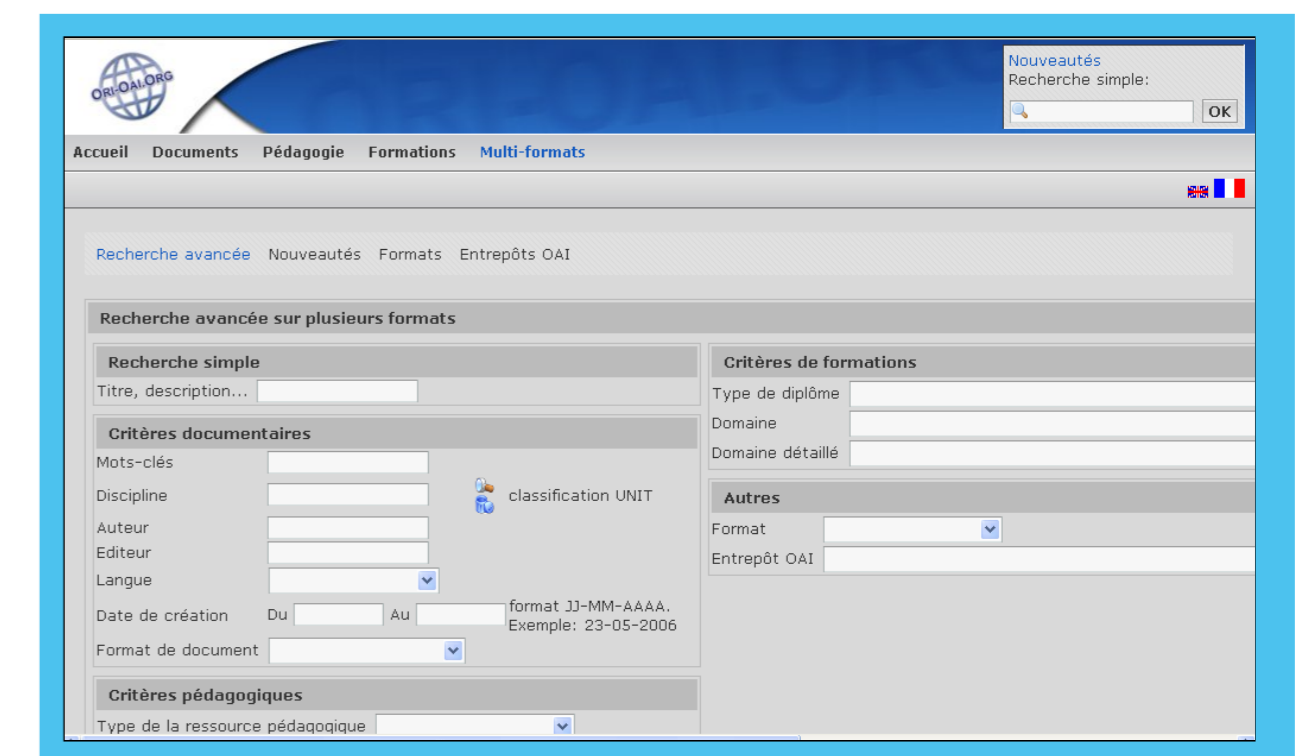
ORI-OAI.ORG

Nouveautés
Recherche simple:
OK

Accueil Documents Pédagogie Formations Multi-formats

Recherche avancée Nouveautés Formats Entrepôts OAI

Recherche avancée sur plusieurs formats

Recherche simple
Titre, description...

Critères documentaires
Mots-clés
Discipline
classification UNIT
Auteur
Editeur
Langue
Date de création Du Au format JJ-MM-AAAA. Exemple: 23-05-2006
Format de document

Critères pédagogiques
Type de la ressource pédagogique

Critères de formations
Type de diplôme
Domaine
Domaine détaillé

Autres
Format
Entrepôt OAI